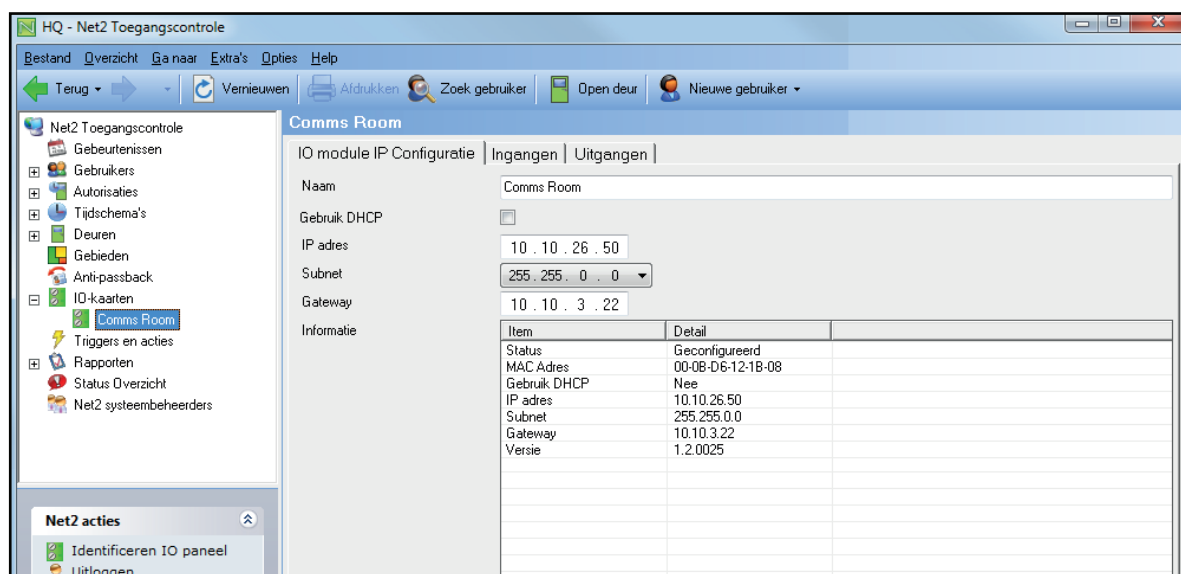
HQ - Net2 Toegangscontrole

Bestand Overzicht Ga naar Extra's Opties Help

Terug Vernieuwen Afdrukken Zoek gebruiker Open deur Nieuwe gebruiker

Net2 Toegangscontrole
Gebeurtenissen
Gebruikers
Autorisaties
Tijdschema's
Deuren
Gebieden
Anti-passback
IO-kaarten
Comms Room
Triggers en acties
Rapporten
Status Overzicht
Net2 systeembeheerders

Net2 acties
Identificeren IO paneel
Uitloggen

Comms Room

IO module IP Configuratie | Ingangen | Uitgangen

Naam Comms Room
Gebruik DHCP
IP adres 10 . 10 . 26 . 50
Subnet 255 . 255 . 0 . 0
Gateway 10 . 10 . 3 . 22
Informatie

| Item | Detail |
|---|---|
| Status | Geconfigureerd |
| MAC Adres | 00-0B-D6-12-1B-08 |
| Gebruik DHCP | Nee |
| IP adres | 10.10.26.50 |
| Subnet | 255.255.0.0 |
| Gateway | 10.10.3.22 |
| Versie | 1.2.0025 |